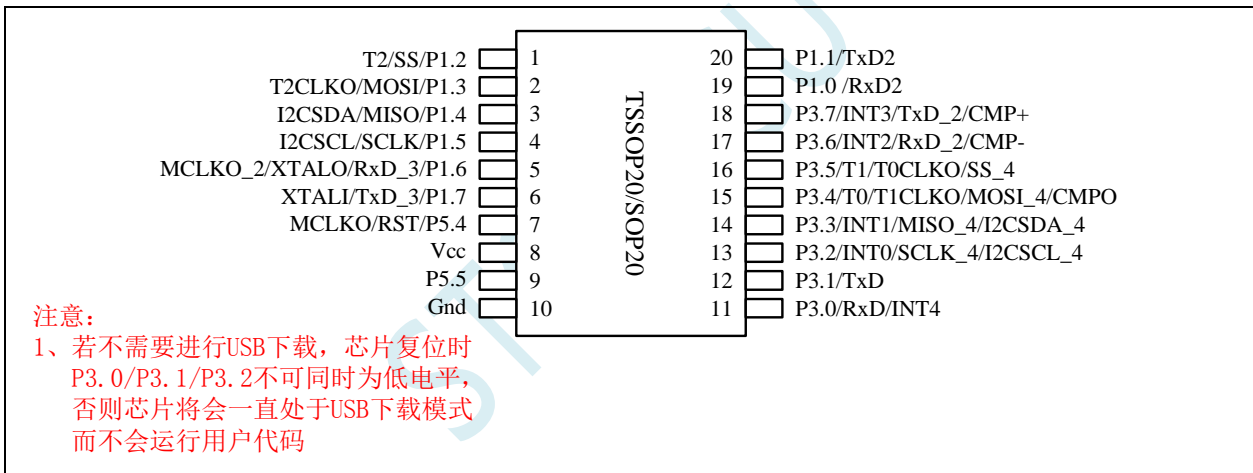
T2/SS/P1.2 1
T2CLKO/MOSI/P1.3 2
I2CSDA/MISO/P1.4 3
I2CSCL/SCLK/P1.5 4
MCLKO_2/XTALO/RxD_3/P1.6 5
XTALI/TxD_3/P1.7 6
MCLKO/RST/P5.4 7
Vcc 8
P5.5 9
Gnd 10

TSSOP20/SOP20

20 P1.1/TxD2
19 P1.0 /RxD2
18 P3.7/INT3/TxD_2/CMP+
17 P3.6/INT2/RxD_2/CMP-
16 P3.5/T1/T0CLKO/SS_4
15 P3.4/T0/T1CLKO/MOSI_4/CMPO
14 P3.3/INT1/MISO_4/I2CSDA_4
13 P3.2/INT0/SCLK_4/I2CSCL_4
12 P3.1/TxD
11 P3.0/RxD/INT4

注意：
1、若不需要进行USB下载，芯片复位时P3.0/P3.1/P3.2不可同时为低电平，否则芯片将会一直处于USB下载模式而不会运行用户代码